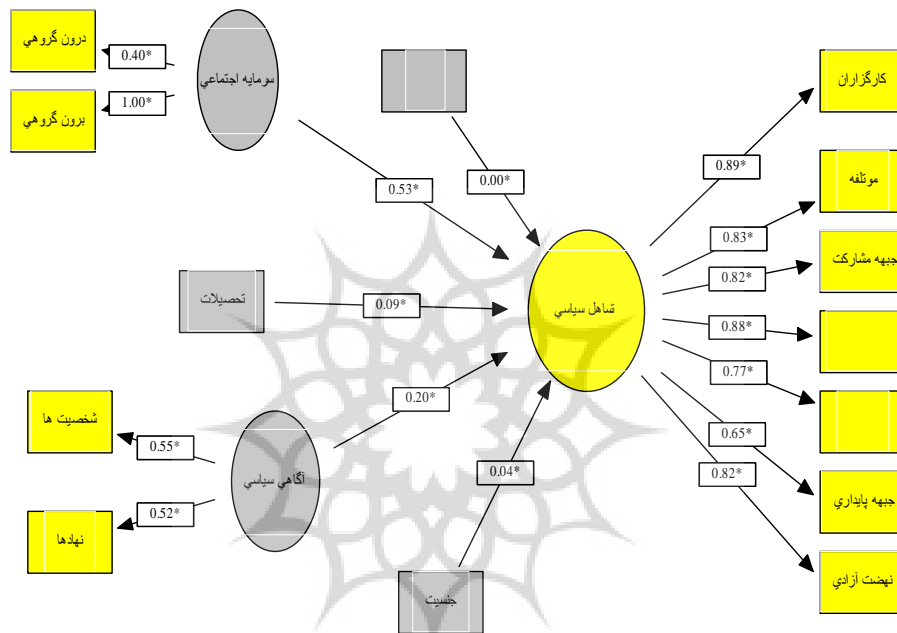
درون گروهي
0.40*
برون گروهي
1.00*
سرمايه اجتماعي
0.53*
0.00*
تحصيلات
0.09*
تساهل سياسي
0.20*
شخصيت ها
0.55*
آگاهي سياسي
نهادها
0.52*
0.04*
جنسيت
0.89*
كارگزاران
0.83*
موتلفه
0.82*
جبهه مشاركت
0.88*
0.77*
0.65*
0.82*
جبهه پايداري
نهضت آزادي